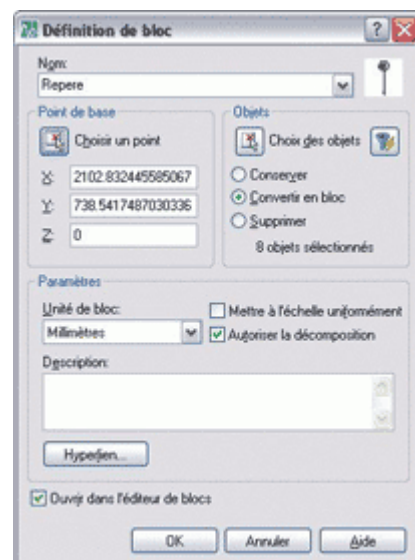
Définition de bloc

Nom:
Repere

Point de base
Choisir un point
X: 2102.832445585067
Y: 738.5417487030336
Z: 0

Objets
Choix des objets
Conserver
Convertir en bloc
Supprimer
8 objets sélectionnés

Paramètres
Unité de bloc:
Millimètres
Mettre à l'échelle uniformément
Autoriser la décomposition
Description:

Hyperlien...

Ouvrir dans l'éditeur de blocs

OK Annuler Aide